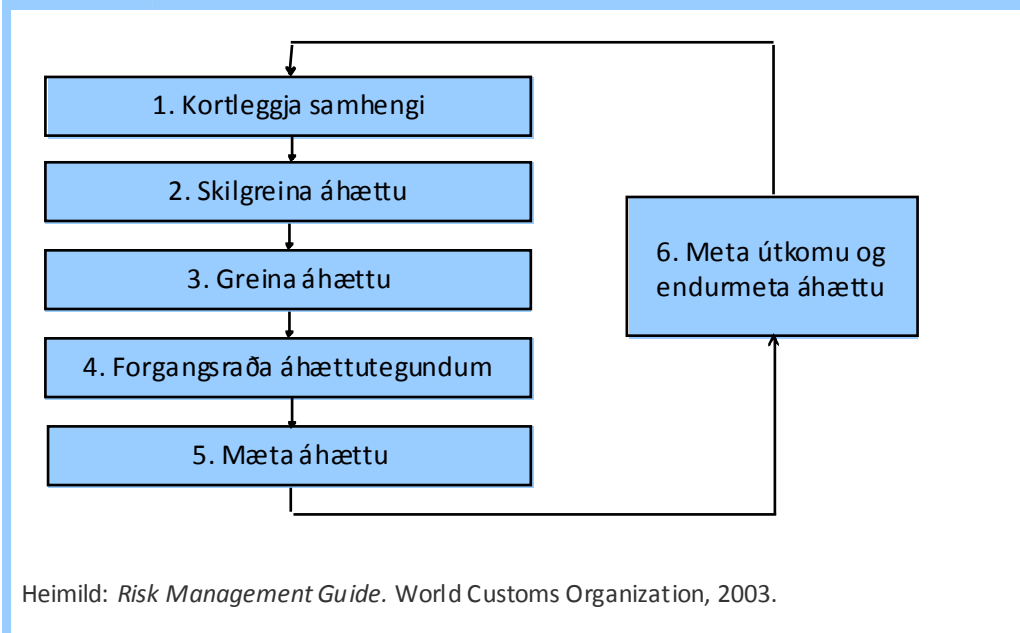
1. Kortleggja samhengi

2. Skilgreina áhættu

3. Greina áhættu

4. Forgangsraða áhættutegundum

5. Mæta áhættu

6. Meta útkomu og endurmeta áhættu

Heimild: *Risk Management Guide.* World Customs Organization, 2003.